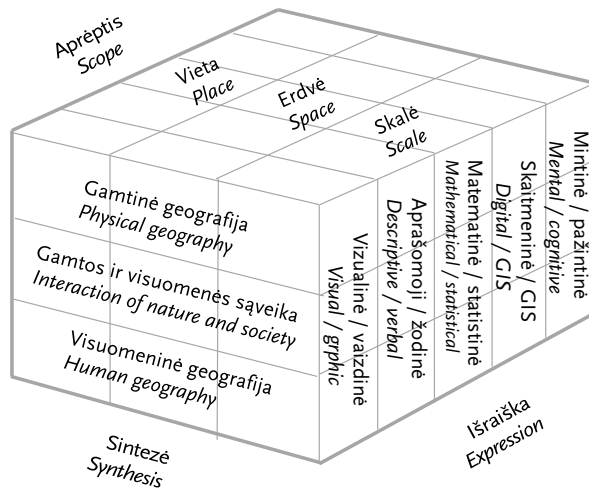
Aprėptis
Scope

Vieta
Place

Erdvė
Space

Skalė
Scale

Gamtinė geografija
Physical geography

Gamtos ir visuomenės sąveika
Interaction of nature and society

Visuomeninė geografija
Human geography

Vizualinė / vaizdinė
Visual / grphic

Aprašomoji / žodinė
Descriptive / verbal

Matematinė / statistinė
Mathematical / statistical

Skaitmeninė / GIS
Digital / GIS

Mintinė / pažintinė
Mental / cognitive

Sintezė
Synthesis

Išraiška
Expression